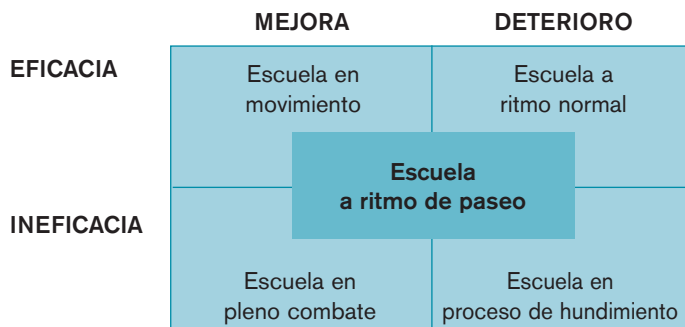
|  | MEJORA | DETERIORO |
|---|---|---|
| EFICACIA | Escuela en movimiento | Escuela a ritmo normal |
| INEFICACIA | Escuela en pleno combate | Escuela en proceso de hundimiento |

Escuela a ritmo de paseo